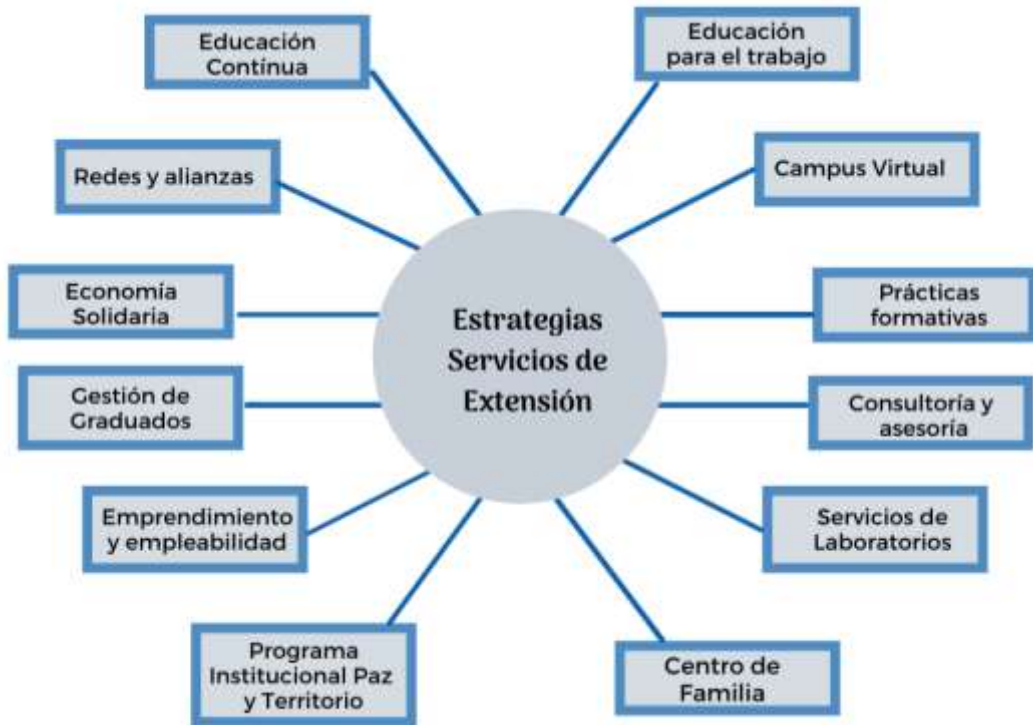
Educación Continua

Educación para el trabajo

Redes y alianzas

Campus Virtual

Economía Solidaria

Estrategias Servicios de Extensión

Prácticas formativas

Gestión de Graduados

Consultoría y asesoría

Emprendimiento y empleabilidad

Servicios de Laboratorios

Programa Institucional Paz y Territorio

Centro de Familia